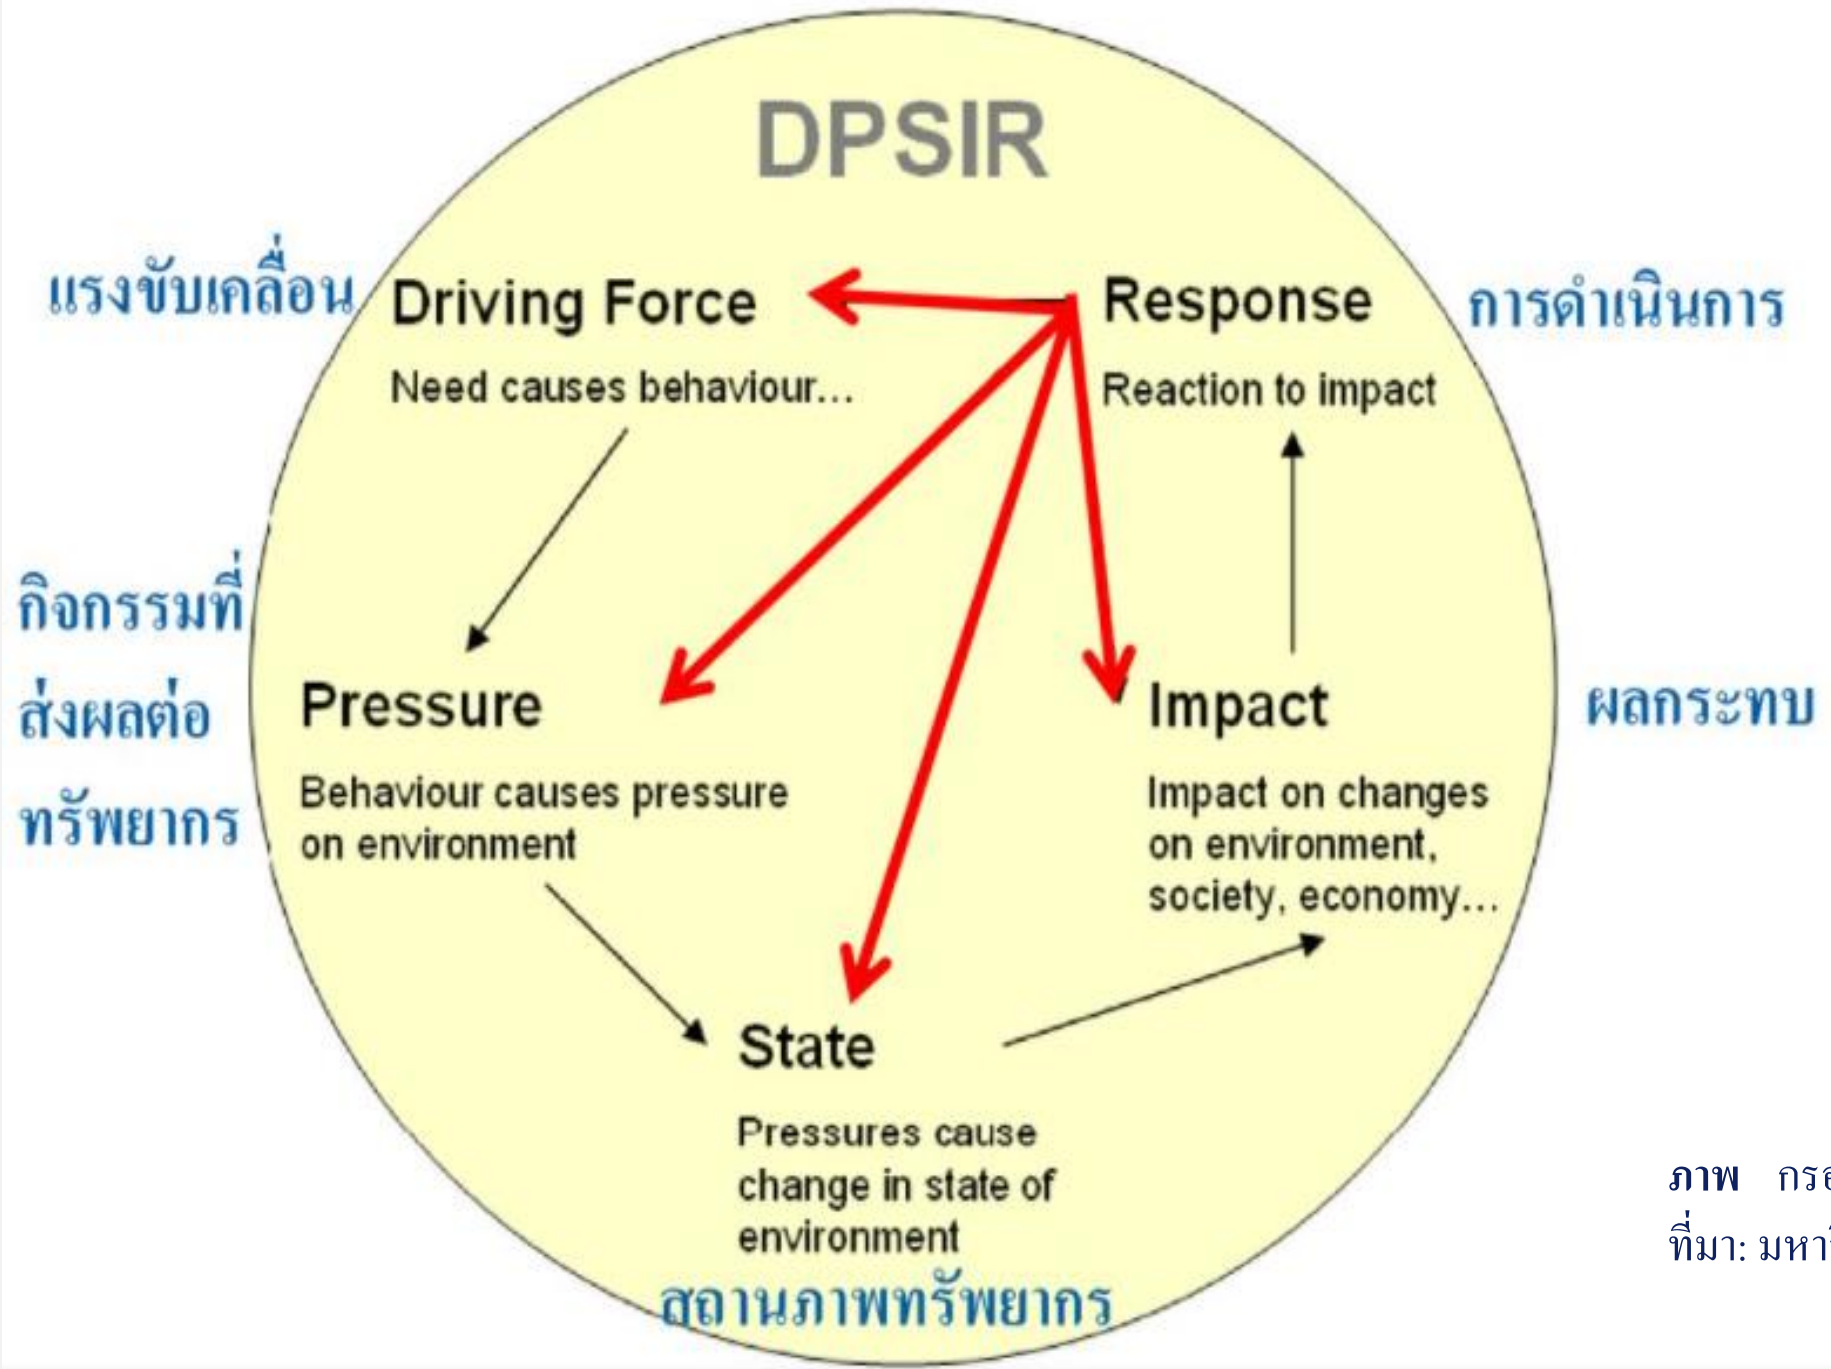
DPSIR

แรงขับเคลื่อน
Driving Force
Need causes behaviour...

Response
Reaction to impact
การดำเนินการ

กิจกรรมที่ส่งผลต่อทรัพยากร
Pressure
Behaviour causes pressure on environment

Impact
Impact on changes on environment, society, economy...
ผลกระทบ

State
Pressures cause change in state of environment
สถานภาพทรัพยากร

ภาพ กร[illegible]
ที่มา: มหา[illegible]